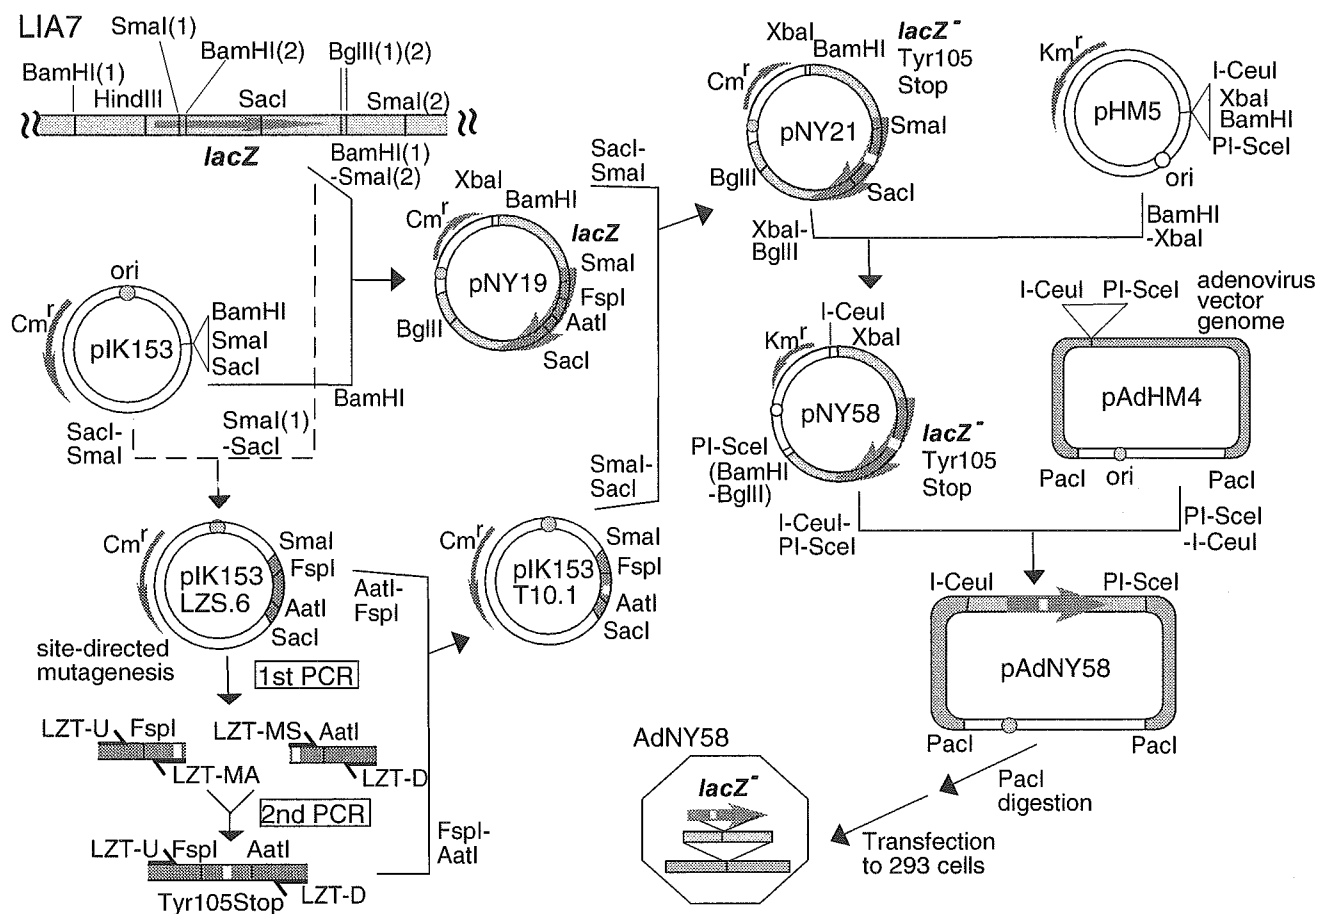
LIA7

BamHI(1) HindIII SmaI(1) BamHI(2) SacI BglII(1)(2) SmaI(2)

lacZ

BamHI(1) -SmaI(2)

ori

Cm$^r$

pIK153

BamHI SmaI SacI

BamHI

SacI- SmaI

SmaI(1) -SacI

XbaI BamHI

Cm$^r$

lacZ

pNY19

SmaI FspI AatI SacI

BglII

SacI- SmaI

SmaI- SacI

Cm$^r$

pIK153 LZS.6

SmaI FspI AatI SacI

site-directed mutagenesis

1st PCR

AatI- FspI

Cm$^r$

pIK153 T10.1

SmaI FspI AatI SacI

LZT-U FspI

LZT-MA

LZT-MS AatI

LZT-D

2nd PCR

LZT-U FspI AatI

Tyr105Stop LZT-D

FspI- AatI

XbaI BamHI

lacZ$^-$ Tyr105 Stop

Cm$^r$

pNY21

SmaI

BglII

SacI

XbaI- BglII

Km$^r$

pHM5

I-CeuI XbaI BamHI PI-SceI

ori

BamHI -XbaI

I-CeuI XbaI

Km$^r$

pNY58

lacZ$^-$ Tyr105 Stop

PI-SceI (BamHI -BglII)

I-CeuI- PI-SceI

I-CeuI PI-SceI

adenovirus vector genome

pAdHM4

PacI ori PacI

PI-SceI -I-CeuI

I-CeuI PI-SceI

pAdNY58

PacI PacI

AdNY58

lacZ$^-$

PacI digestion

Transfection to 293 cells